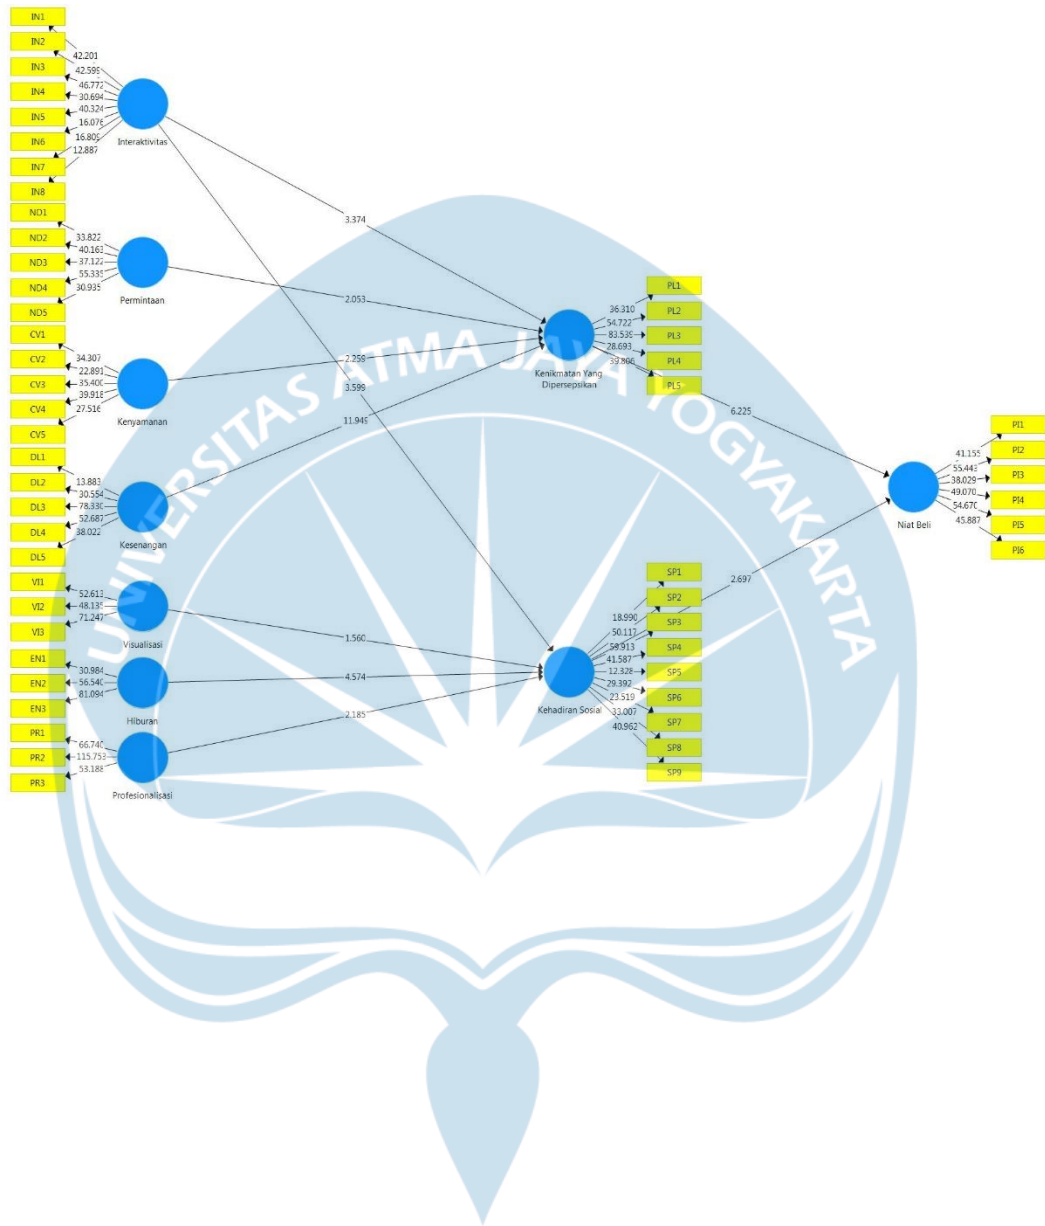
IN1
IN2
IN3
IN4
IN5
IN6
IN7
IN8
42.201
42.595
46.772
30.694
40.324
16.076
16.809
12.887
Interaktivitas

ND1
ND2
ND3
ND4
ND5
33.822
40.163
37.122
55.335
30.935
Permintaan

CV1
CV2
CV3
CV4
CV5
34.307
22.891
35.400
39.918
27.516
Kenyamanan

DL1
DL2
DL3
DL4
DL5
13.883
30.554
78.330
52.687
38.022
Kesenangan

VI1
VI2
VI3
52.613
48.135
71.247
Visualisasi

EN1
EN2
EN3
30.984
56.540
81.094
Hiburan

PR1
PR2
PR3
66.740
115.753
53.188
Profesionalisasi

3.374
2.053
2.258
3.599
11.945
1.560
4.574
2.185

36.310
54.722
83.536
28.693
39.800
PL1
PL2
PL3
PL4
PL5
Kenikmatan Yang Dipersepsikan

6.225

18.990
50.117
59.913
41.587
12.328
29.392
23.519
33.007
40.962
SP1
SP2
SP3
SP4
SP5
SP6
SP7
SP8
SP9
Kehadiran Sosial

2.697

Niat Beli
41.155
55.443
38.029
49.070
54.670
45.887
PI1
PI2
PI3
PI4
PI5
PI6

UNIVERSITAS ATMA JAYA YOGYAKARTA